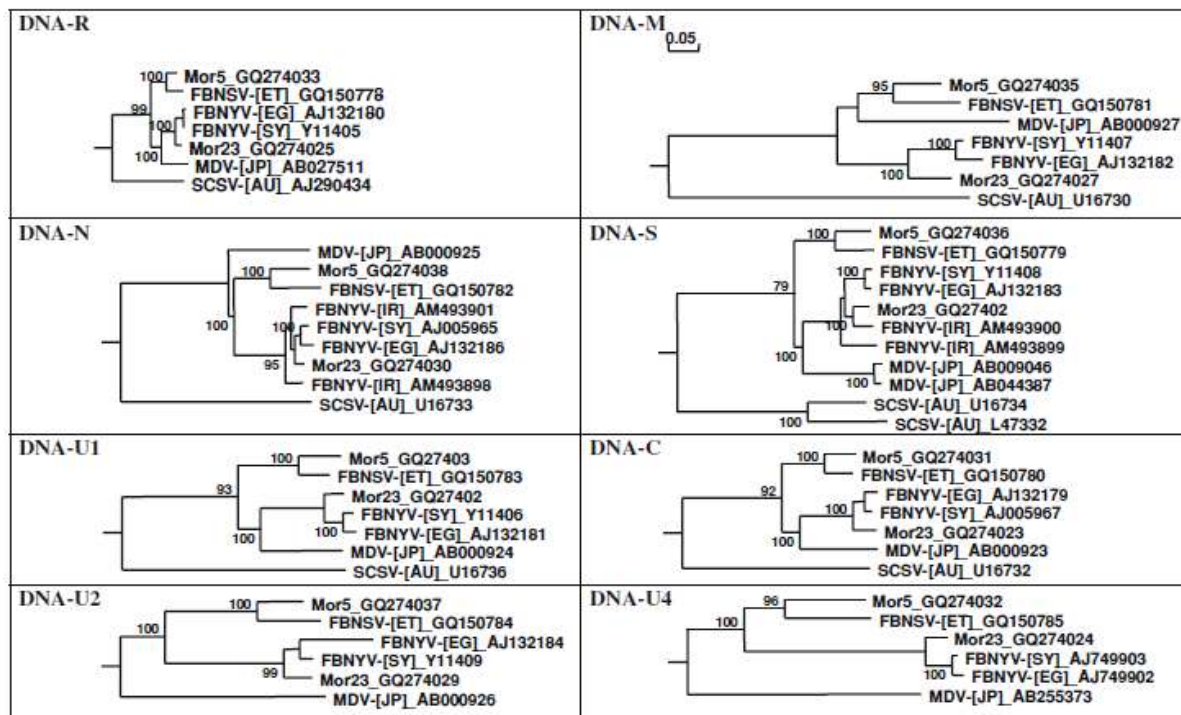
DNA-R

100 Mor5_GQ274033
FBNSV-[ET]_GQ150778
99
FBNYV-[EG]_AJ132180
100
FBNYV-[SY]_Y11405
Mor23_GQ274025
100
MDV-[JP]_AB027511
SCSV-[AU]_AJ290434

DNA-M
0.05

95 Mor5_GQ274035
FBNSV-[ET]_GQ150781
MDV-[JP]_AB000927
100 FBNYV-[SY]_Y11407
FBNYV-[EG]_AJ132182
100
Mor23_GQ274027
SCSV-[AU]_U16730

DNA-N

MDV-[JP]_AB000925
100 Mor5_GQ274038
FBNSV-[ET]_GQ150782
FBNYV-[IR]_AM493901
100
100 FBNYV-[SY]_AJ005965
FBNYV-[EG]_AJ132186
95
Mor23_GQ274030
FBNYV-[IR]_AM493898
SCSV-[AU]_U16733

DNA-S

100 Mor5_GQ274036
FBNSV-[ET]_GQ150779
100 FBNYV-[SY]_Y11408
79
FBNYV-[EG]_AJ132183
Mor23_GQ27402
FBNYV-[IR]_AM493900
100
FBNYV-[IR]_AM493899
MDV-[JP]_AB009046
100 MDV-[JP]_AB044387
SCSV-[AU]_U16734
100
SCSV-[AU]_L47332

DNA-U1

100 Mor5_GQ27403
FBNSV-[ET]_GQ150783
93
Mor23_GQ27402
FBNYV-[SY]_Y11406
100 FBNYV-[EG]_AJ132181
100
MDV-[JP]_AB000924
SCSV-[AU]_U16736

DNA-C

100 Mor5_GQ274031
FBNSV-[ET]_GQ150780
92
FBNYV-[EG]_AJ132179
100
FBNYV-[SY]_AJ005967
Mor23_GQ274023
100
MDV-[JP]_AB000923
SCSV-[AU]_U16732

DNA-U2

100 Mor5_GQ274037
100
FBNSV-[ET]_GQ150784
FBNYV-[EG]_AJ132184
FBNYV-[SY]_Y11409
99
Mor23_GQ274029
MDV-[JP]_AB000926

DNA-U4

96 Mor5_GQ274032
100
FBNSV-[ET]_GQ150785
Mor23_GQ274024
FBNYV-[SY]_AJ749903
100
FBNYV-[EG]_AJ749902
MDV-[JP]_AB255373